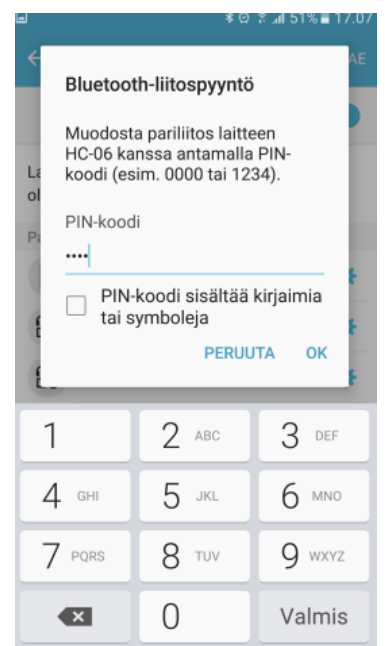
51% 17.07

AE

La
ol

Pa

Bluetooth-liitospyyntö

Muodosta pariliitos laitteen HC-06 kanssa antamalla PIN-koodi (esim. 0000 tai 1234).

PIN-koodi

••••

PIN-koodi sisältää kirjaimia tai symboleja

PERUUTA OK

1
2 ABC
3 DEF
4 GHI
5 JKL
6 MNO
7 PQRS
8 TUV
9 WXYZ
0
Valmis